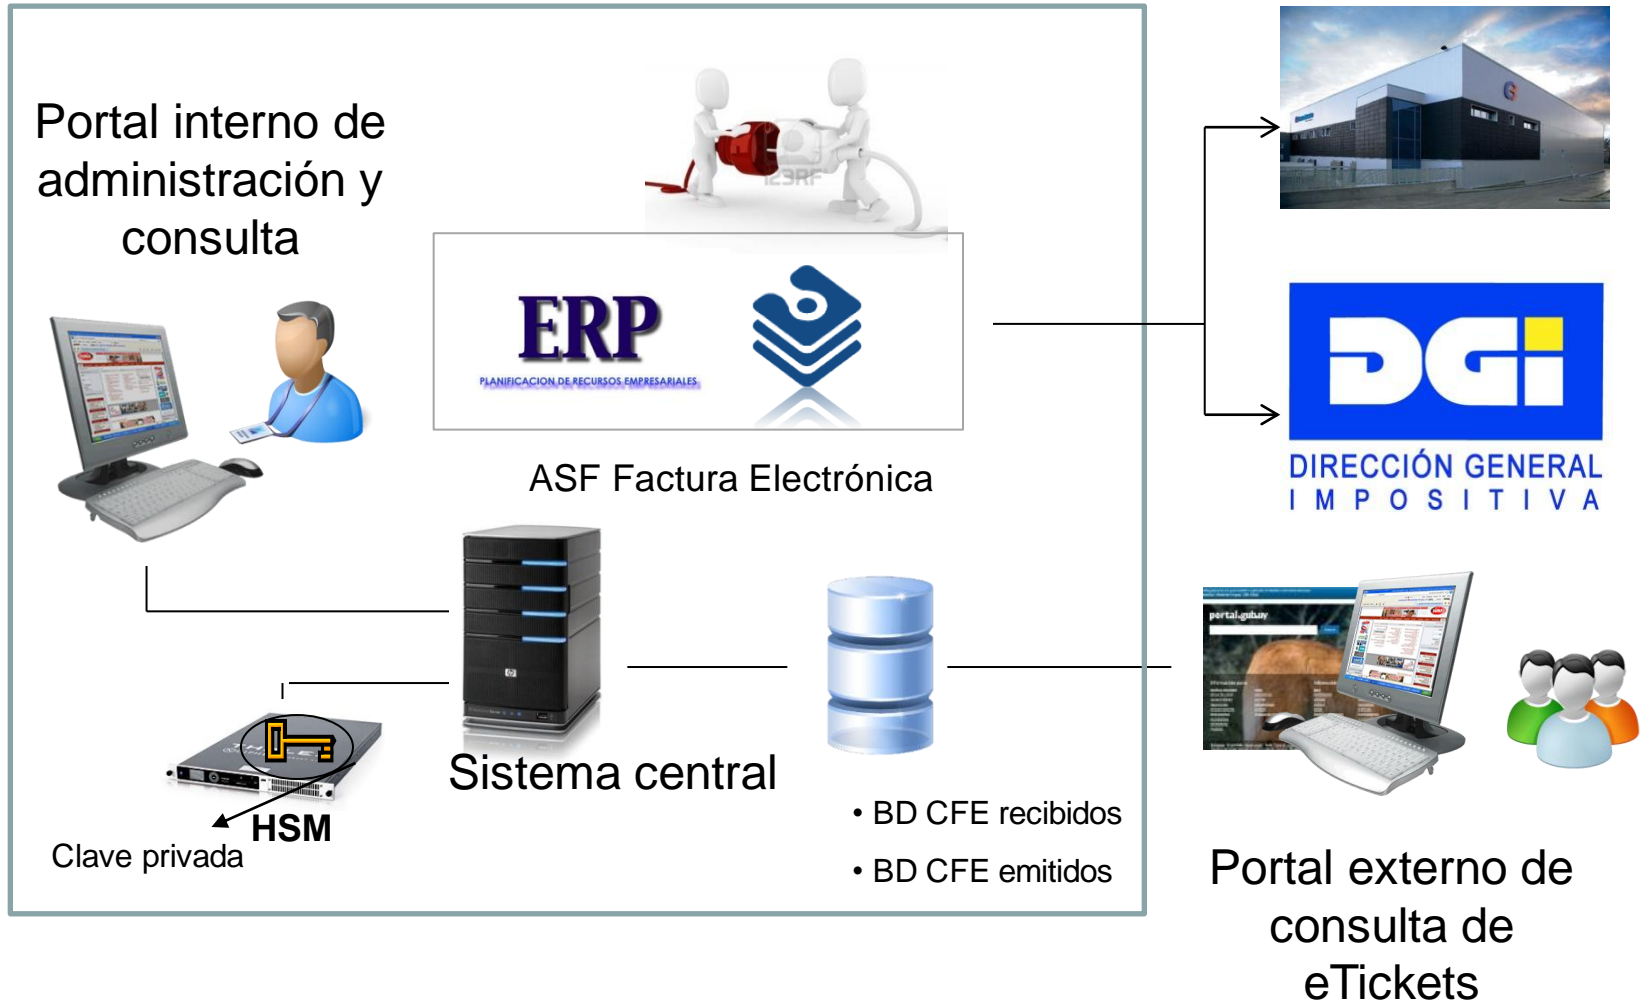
Portal interno de administración y consulta

123RF

ERP
PLANIFICACION DE RECURSOS EMPRESARIALES

ASF Factura Electrónica

DGI
DIRECCIÓN GENERAL
IMPOSITIVA

Sistema central

HSM
Clave privada

• BD CFE recibidos
• BD CFE emitidos

portal.gub.uy

Portal externo de consulta de eTickets